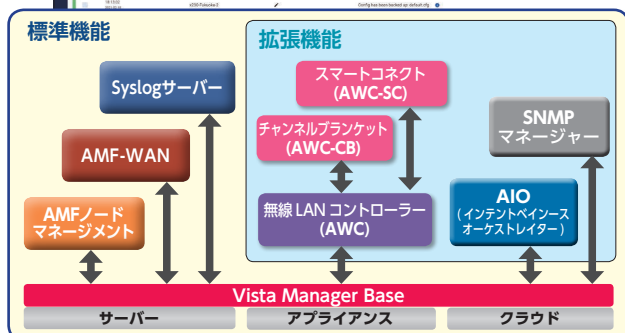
標準機能

拡張機能

Syslogサーバー

スマートコネクト
(AWC-SC)

AMF-WAN

チャンネルブランケット
(AWC-CB)

SNMP
マネージャー

AMFノード
マネージメント

無線 LAN コントローラー
(AWC)

AIO
(インテントベインース
オーケストレイター)

Vista Manager Base

サーバー

アプライアンス

クラウド